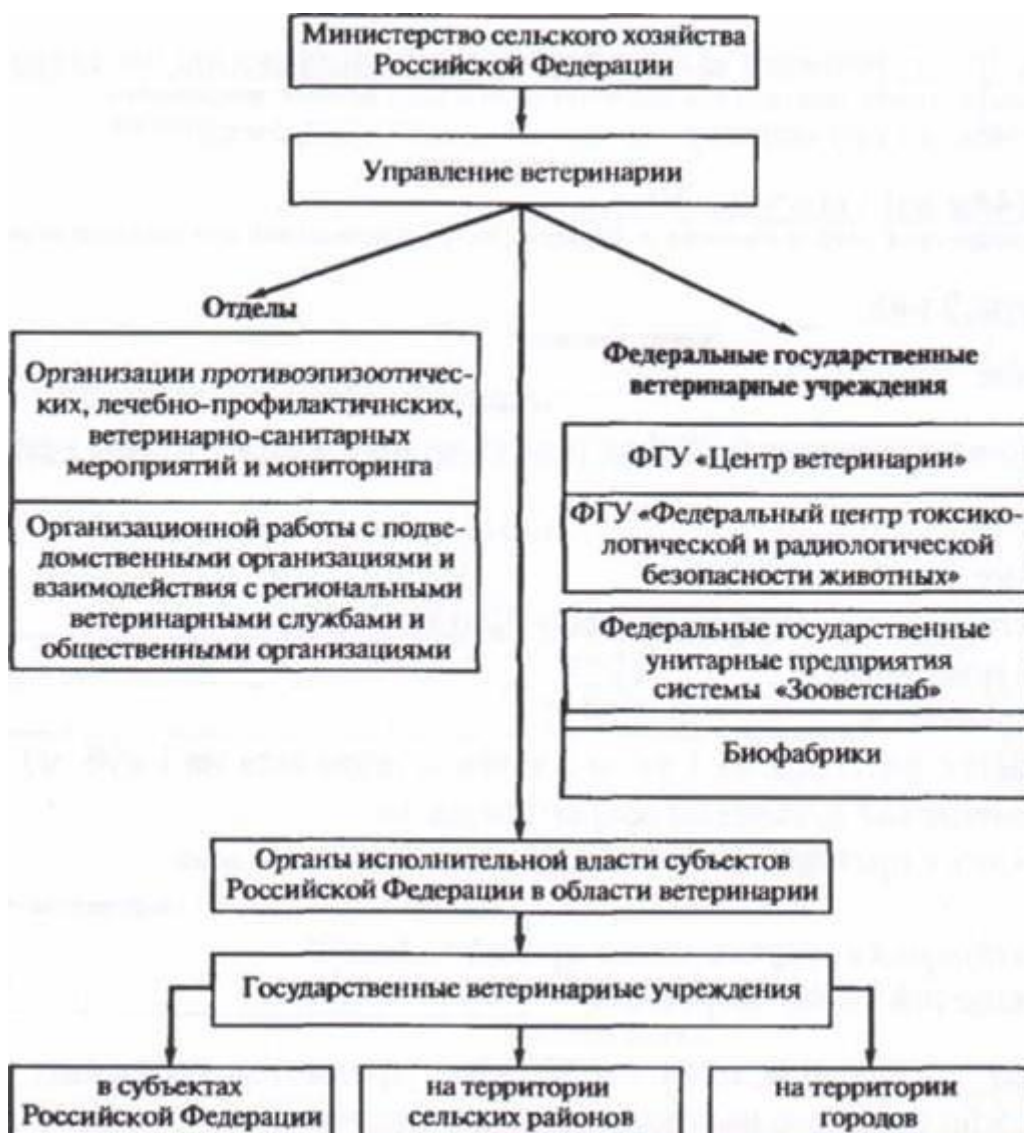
Министерство сельского хозяйства Российской Федерации

Управление ветеринарии

Отделы

Организации противоэпизоотических, лечебно-профилактичнских, ветеринарно-санитарных мероприятий и мониторинга

Организационной работы с подведомственными организациями и взаимодействия с региональными ветеринарными службами и общественными организациями

Федеральные государственные ветеринарные учреждения

ФГУ «Центр ветеринарии»

ФГУ «Федеральный центр токсикологической и радиологической безопасности животных»

Федеральные государственные унитарные предприятия системы «Зооветснаб»

Биофабрики

Органы исполнительной власти субъектов Российской Федерации в области ветеринарии

Государственные ветеринарные учреждения

в субъектах Российской Федерации

на территории сельских районов

на территории городов